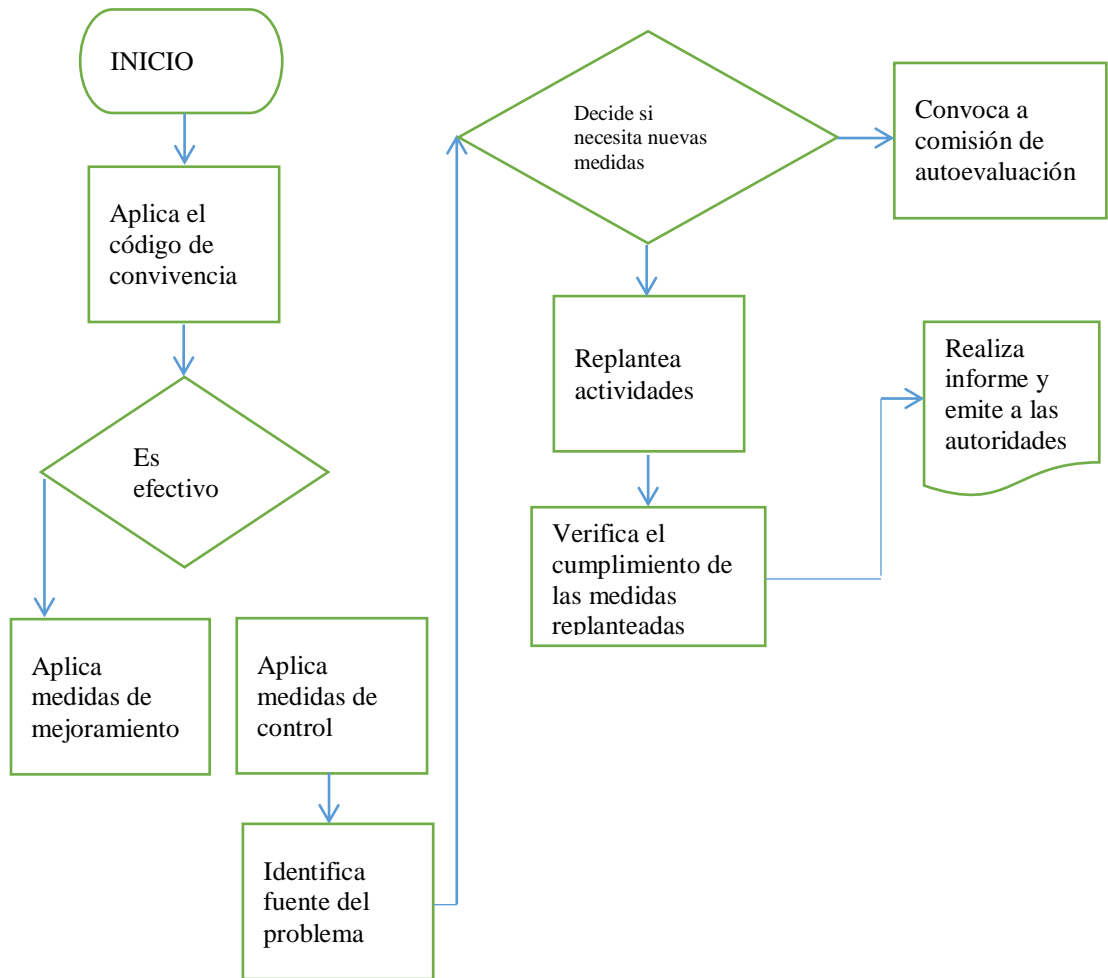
INICIO

Aplica el código de convivencia

Es efectivo

Aplica medidas de mejoramiento

Aplica medidas de control

Identifica fuente del problema

Decide si necesita nuevas medidas

Convoca a comisión de autoevaluación

Replantea actividades

Verifica el cumplimiento de las medidas replanteadas

Realiza informe y emite a las autoridades